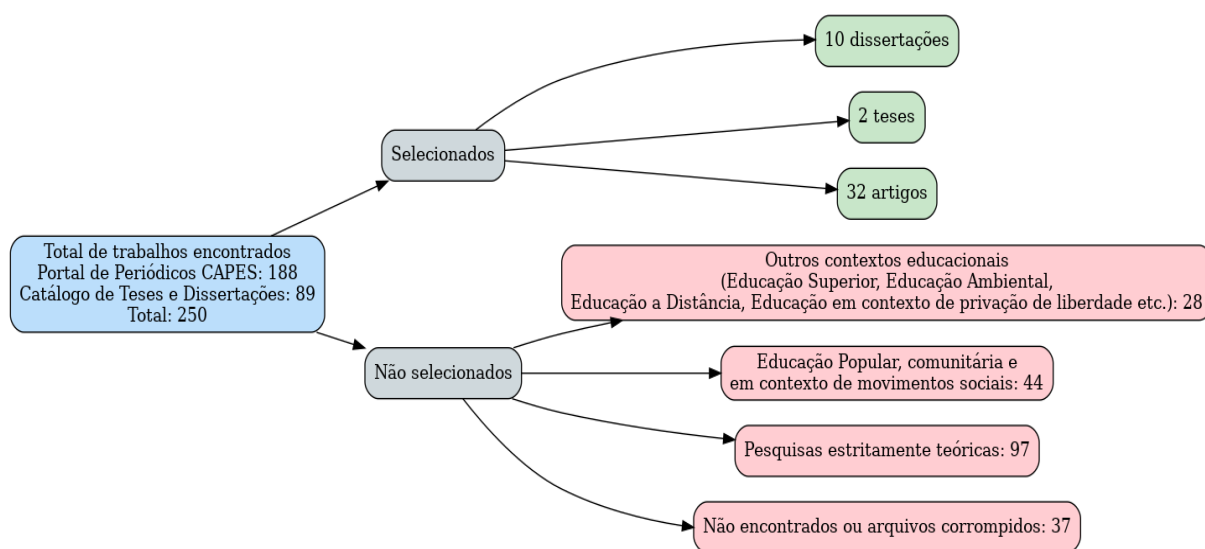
Total de trabalhos encontrados
Portal de Periódicos CAPES: 188
Catálogo de Teses e Dissertações: 89
Total: 250

Selecionados

10 dissertações

2 teses

32 artigos

Não selecionados

Outros contextos educacionais
(Educação Superior, Educação Ambiental,
Educação a Distância, Educação em contexto de privação de liberdade etc.): 28

Educação Popular, comunitária e
em contexto de movimentos sociais: 44

Pesquisas estritamente teóricas: 97

Não encontrados ou arquivos corrompidos: 37